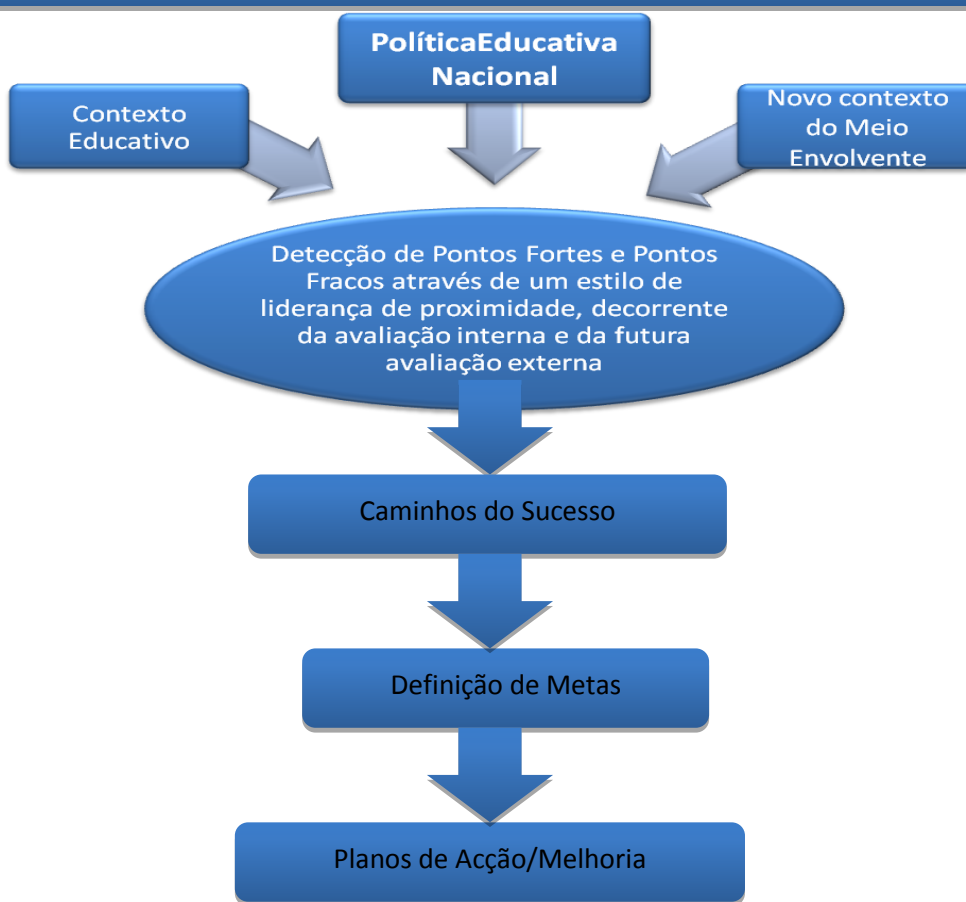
Contexto Educativo

PolíticaEducativa Nacional

Novo contexto do Meio Envolvente

Detecção de Pontos Fortes e Pontos Fracos através de um estilo de liderança de proximidade, decorrente da avaliação interna e da futura avaliação externa

Caminhos do Sucesso

Definição de Metas

Planos de Acção/Melhoria